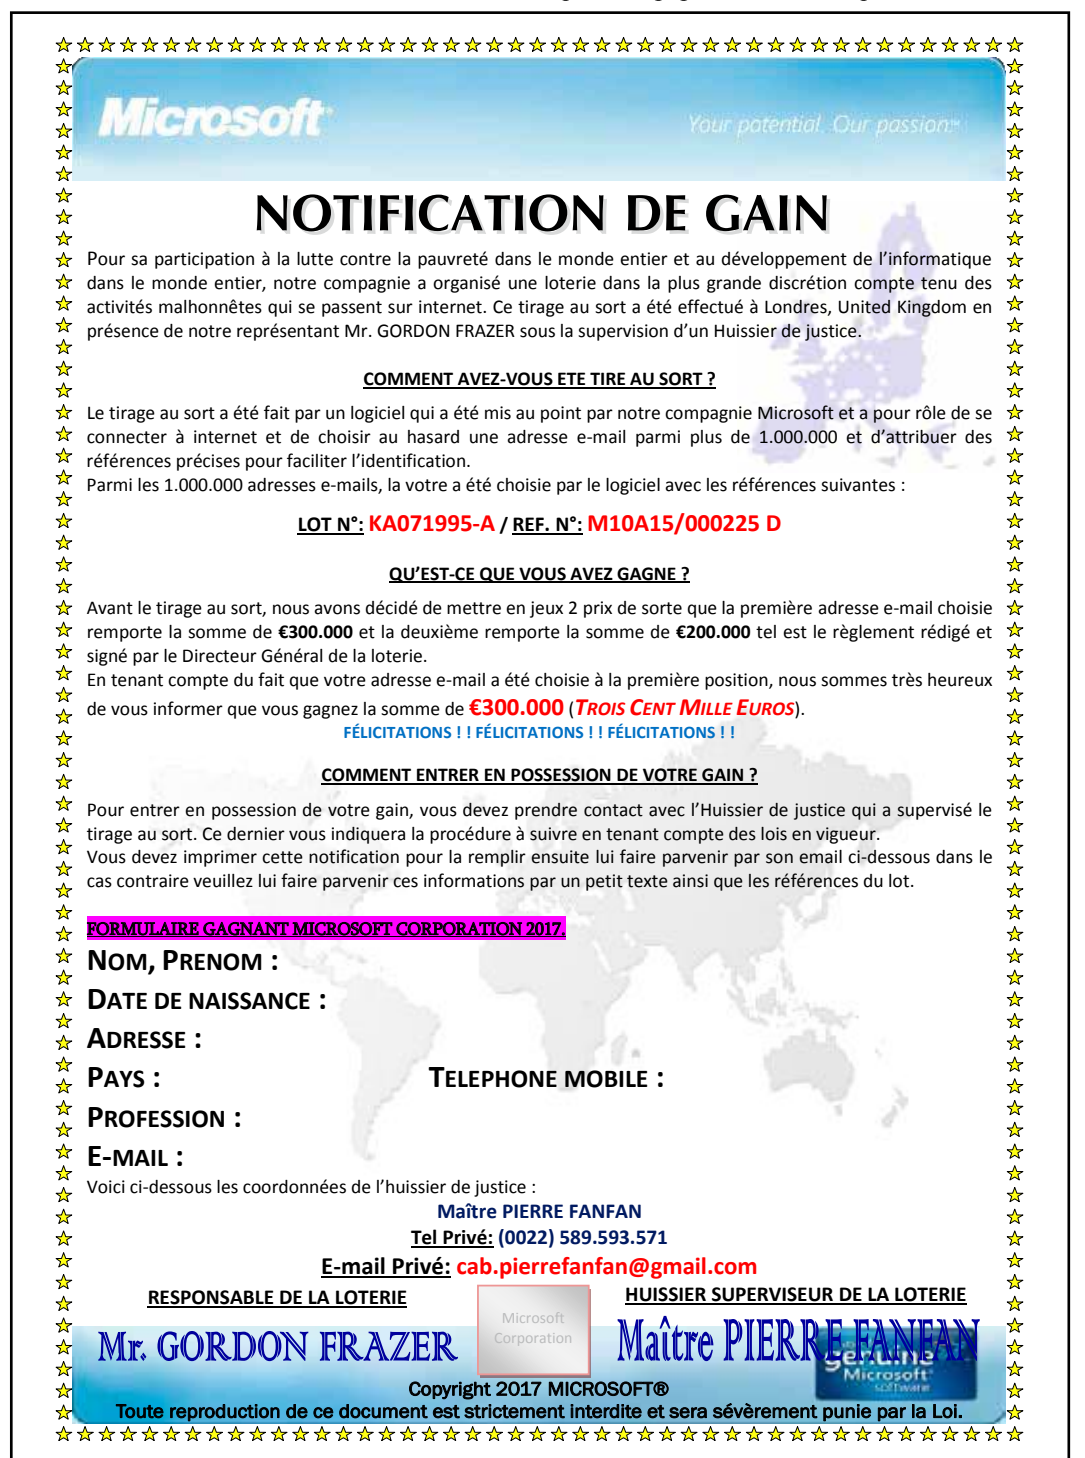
Microsoft

Your potential. Our passion.

NOTIFICATION DE GAIN

Pour sa participation à la lutte contre la pauvreté dans le monde entier et au développement de l'informatique dans le monde entier, notre compagnie a organisé une loterie dans la plus grande discrétion compte tenu des activités malhonnêtes qui se passent sur internet. Ce tirage au sort a été effectué à Londres, United Kingdom en présence de notre représentant Mr. GORDON FRAZER sous la supervision d'un Huissier de justice.

COMMENT AVEZ-VOUS ETE TIRE AU SORT ?

Le tirage au sort a été fait par un logiciel qui a été mis au point par notre compagnie Microsoft et a pour rôle de se connecter à internet et de choisir au hasard une adresse e-mail parmi plus de 1.000.000 et d'attribuer des références précises pour faciliter l'identification.
Parmi les 1.000.000 adresses e-mails, la votre a été choisie par le logiciel avec les références suivantes :

LOT N°: KA071995-A / REF. N°: M10A15/000225 D

QU'EST-CE QUE VOUS AVEZ GAGNE ?

Avant le tirage au sort, nous avons décidé de mettre en jeux 2 prix de sorte que la première adresse e-mail choisie remporte la somme de €300.000 et la deuxième remporte la somme de €200.000 tel est le règlement rédigé et signé par le Directeur Général de la loterie.
En tenant compte du fait que votre adresse e-mail a été choisie à la première position, nous sommes très heureux de vous informer que vous gagnez la somme de €300.000 (Trois Cent Mille Euros).
FÉLICITATIONS ! ! FÉLICITATIONS ! ! FÉLICITATIONS ! !

COMMENT ENTRER EN POSSESSION DE VOTRE GAIN ?

Pour entrer en possession de votre gain, vous devez prendre contact avec l'Huissier de justice qui a supervisé le tirage au sort. Ce dernier vous indiquera la procédure à suivre en tenant compte des lois en vigueur.
Vous devez imprimer cette notification pour la remplir ensuite lui faire parvenir par son email ci-dessous dans le cas contraire veuillez lui faire parvenir ces informations par un petit texte ainsi que les références du lot.

FORMULAIRE GAGNANT MICROSOFT CORPORATION 2017.

Nom, Prenom :
Date de naissance :
Adresse :
Pays : Telephone mobile :
Profession :
E-mail :

Voici ci-dessous les coordonnées de l'huissier de justice :
Maître PIERRE FANFAN
Tel Privé: (0022) 589.593.571
E-mail Privé: cab.pierrefanfan@gmail.com

RESPONSABLE DE LA LOTERIE
Microsoft Corporation
HUISSIER SUPERVISEUR DE LA LOTERIE

Mr. GORDON FRAZER
Maître PIERRE FANFAN
genuine Microsoft software

Copyright 2017 MICROSOFT®
Toute reproduction de ce document est strictement interdite et sera sévèrement punie par la Loi.